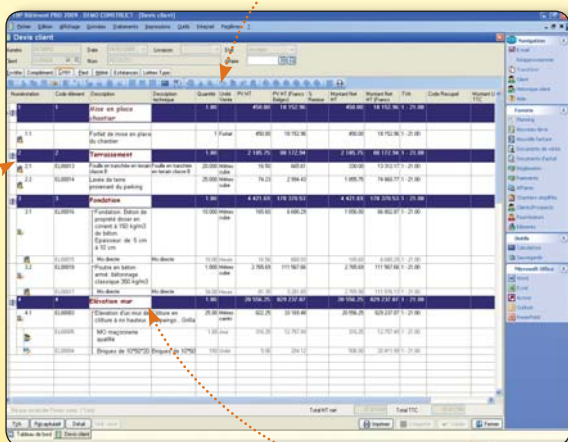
EBP Bâtiment PRO 2009 - DEMO CONSTRUCT - [Devis client]

Fichier Edition Affichage Données Traitements Impressions Outils Intégrat Fenêtres ?

Devis client

Numéro Date Livraison Client Devis

Entête Complément Lignes Pied Mètré Échéances Lettres Type

| Numérotation | | Code élément | Description | Description technique | Quantité | Unité Vente | PV HT | PV HT (Francs Belges) | % Remise | Montant Net HT | Montant Net HT (Francs Belges) | TVA | Code Récupel | Montant TTC |
|---|---|---|---|---|---|---|---|---|---|---|---|---|---|---|
| 1 | | | Mise en place du chantier | | 1.00 | | 450.00 | 18 152.96 | | 450.00 | 18 152.96 | 1 - 21.00 | | |
| 1.1 | | | Forfait de mise en place du chantier | | 1 | Forfait | 450.00 | 18 152.96 | | 450.00 | 18 152.96 | 1 - 21.00 | | |
| 2 | | | Terrassement | | 1.00 | | 2 185.75 | 88 172.94 | | 2 185.75 | 88 172.94 | 1 - 21.00 | | |
| 2.1 | | ELE0013 | Fouille en tranchée en terrain classe B | Fouille en tranchée en terrain classe B | 20.000 | Mètres cube | 16.50 | 665.61 | | 330.00 | 13 312.17 | 1 - 21.00 | | |
| 2.2 | | ELE0014 | Levée de terre provenant du parking | | 25.000 | Mètres cube | 74.23 | 2 994.43 | | 1 855.75 | 74 860.77 | 1 - 21.00 | | |
| 3 | | | Fondation | | 1.00 | | 4 421.65 | 178 370.53 | | 4 421.65 | 178 370.53 | 1 - 21.00 | | |
| 3.1 | | ELE0016 | *Fondation. Béton de propreté dosé en ciment à 150 kg/m3 de béton. Épaisseur de 5 cm à 10 cm | | 10.000 | Mètres cube | 165.60 | 6 680.29 | | 1 656.00 | 66 802.87 | 1 - 21.00 | | |
| | | ELE0015 | Mo directe | Mo directe | | Heure | | | | | | 1 - 21.00 | | |
| 3.2 | | ELE0018 | *Poutre en béton armé, bétonnage classique 350 kg/m3 | | 1.000 | Mètres cube | 2 765.65 | 111 567.66 | | 2 765.65 | 111 567.66 | 1 - 21.00 | | |
| | | ELE0015 | Mo directe | Mo directe | | Heure | | | | | | 1 - 21.00 | | |
| 4 | | | Elévation mur | | 1.00 | | 20 556.25 | 829 237.87 | | 20 556.25 | 829 237.87 | 1 - 21.00 | | |
| 4.1 | | ELE0003 | Elévation d'un mur de clôture en clôture à mi hauteur | Elévation d'un mur de clôture à mi hauteur. Grillage | 25.00 | Mètres carré | 822.25 | 33 169.46 | | 20 556.25 | 829 237.87 | 1 - 21.00 | | |
| | | ELE0004 | MO maçonnerie qualifié | | 1.00 | Jour | | | | | | 1 - 21.00 | | |
| | | ELE0002 | Briques de 10*50*20 | Briques de 10*50 | 150 | Unité | 5.00 | 216.12 | | | | 1 - 21.00 | | |

Total HT net Total TTC

Imprimer Enregistrer Valider Fermer

Tableau de bord Devis client

Navigation
E-mail
Transférer
Client
Historique client
Aide

Favoris
Planning
Nouveau devis
Nouvelle facture
Documents de vente
Documents d'achat
Règlements
Paiements
Affaires
Chantiers simplifiés
Clients/Prospects
Fournisseurs
Éléments

Outils
Calculatrice
Sauvegarde

Microsoft Office
Word
Excel
Access
Outlook
PowerPoint